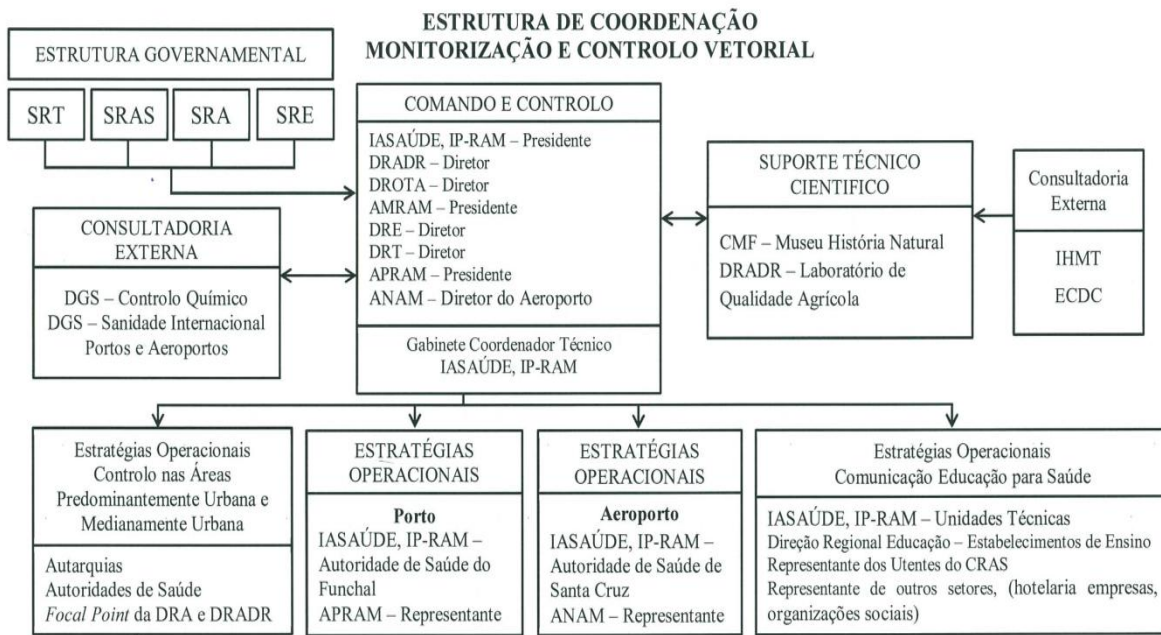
ESTRUTURA DE COORDENAÇÃO
MONITORIZAÇÃO E CONTROLO VETORIAL

ESTRUTURA GOVERNAMENTAL

SRT
SRAS
SRA
SRE

COMANDO E CONTROLO

IASAÚDE, IP-RAM – Presidente
DRADR – Diretor
DROTA – Diretor
AMRAM – Presidente
DRE – Diretor
DRT – Diretor
APRAM – Presidente
ANAM – Diretor do Aeroporto

Gabinete Coordenador Técnico
IASAÚDE, IP-RAM

SUPORTE TÉCNICO CIENTIFICO

CMF – Museu História Natural
DRADR – Laboratório de Qualidade Agrícola

Consultadoria Externa

IHMT
ECDC

CONSULTADORIA EXTERNA

DGS – Controlo Químico
DGS – Sanidade Internacional
Portos e Aeroportos

Estratégias Operacionais
Controlo nas Áreas Predominantemente Urbana e Medianamente Urbana

Autarquias
Autoridades de Saúde
*Focal Point* da DRA e DRADR

ESTRATÉGIAS OPERACIONAIS

Porto
IASAÚDE, IP-RAM – Autoridade de Saúde do Funchal
APRAM – Representante

ESTRATÉGIAS OPERACIONAIS

Aeroporto
IASAÚDE, IP-RAM – Autoridade de Saúde de Santa Cruz
ANAM – Representante

Estratégias Operacionais
Comunicação Educação para Saúde

IASAÚDE, IP-RAM – Unidades Técnicas
Direção Regional Educação – Estabelecimentos de Ensino
Representante dos Utentes do CRAS
Representante de outros setores, (hotelaria empresas, organizações sociais)